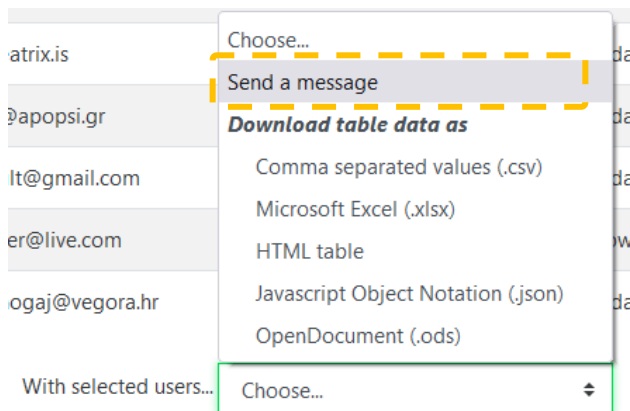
atrix.is
@apopsi.gr
lt@gmail.com
er@live.com
ogaj@vegora.hr

Choose...
Send a message
**Download table data as**
Comma separated values (.csv)
Microsoft Excel (.xlsx)
HTML table
Javascript Object Notation (.json)
OpenDocument (.ods)

da
da
da
ow
da

With selected users... Choose...